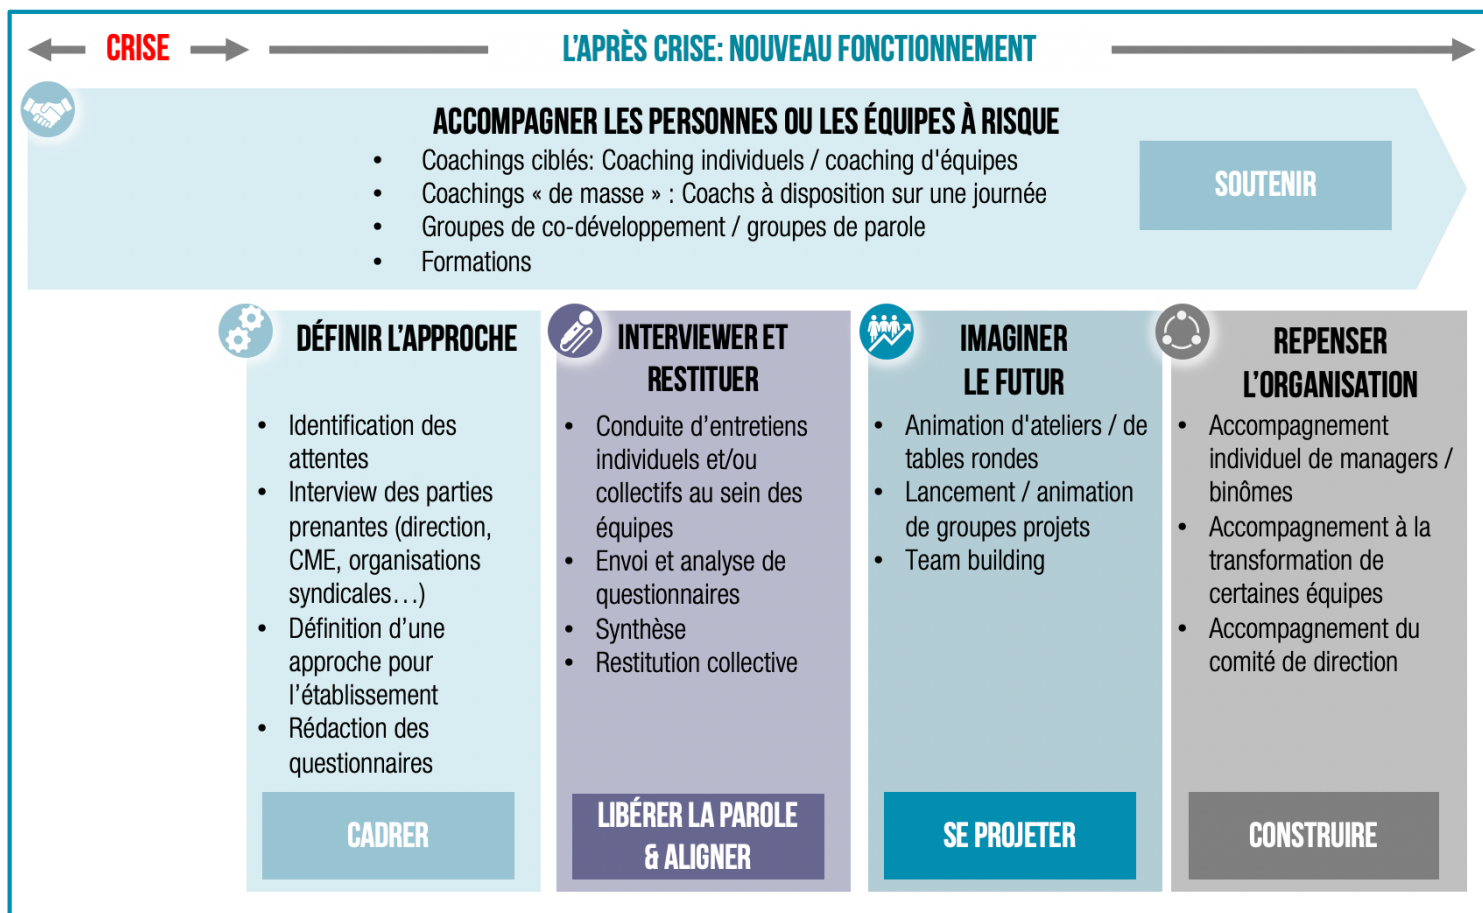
CRISE

L'APRÈS CRISE: NOUVEAU FONCTIONNEMENT

ACCOMPAGNER LES PERSONNES OU LES ÉQUIPES À RISQUE

- Coachings ciblés: Coaching individuels / coaching d'équipes
- Coachings « de masse » : Coachs à disposition sur une journée
- Groupes de co-développement / groupes de parole
- Formations

SOUTENIR

DÉFINIR L'APPROCHE

- Identification des attentes
- Interview des parties prenantes (direction, CME, organisations syndicales…)
- Définition d'une approche pour l'établissement
- Rédaction des questionnaires

CADRER

INTERVIEWER ET RESTITUER

- Conduite d'entretiens individuels et/ou collectifs au sein des équipes
- Envoi et analyse de questionnaires
- Synthèse
- Restitution collective

LIBÉRER LA PAROLE & ALIGNER

IMAGINER LE FUTUR

- Animation d'ateliers / de tables rondes
- Lancement / animation de groupes projets
- Team building

SE PROJETER

REPENSER L'ORGANISATION

- Accompagnement individuel de managers / binômes
- Accompagnement à la transformation de certaines équipes
- Accompagnement du comité de direction

CONSTRUIRE